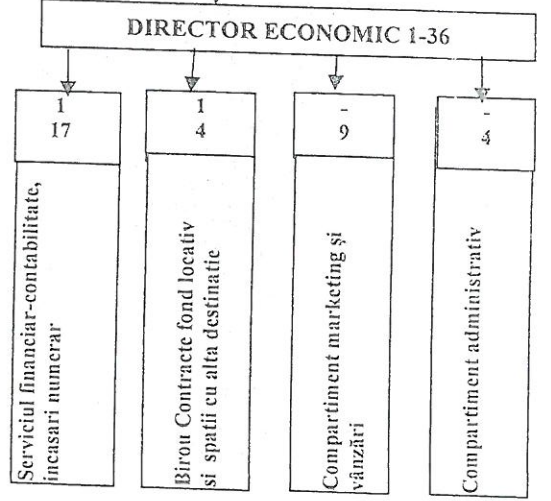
DIRECTOR ECONOMIC 1-36

1
17

Serviciul financiar-contabilitate, incasari numerar

1
4

Birou Contracte fond locativ si spatii cu alta destinatie

-
9

Compartiment marketing şi vânzări

-
4

Compartiment administrativ